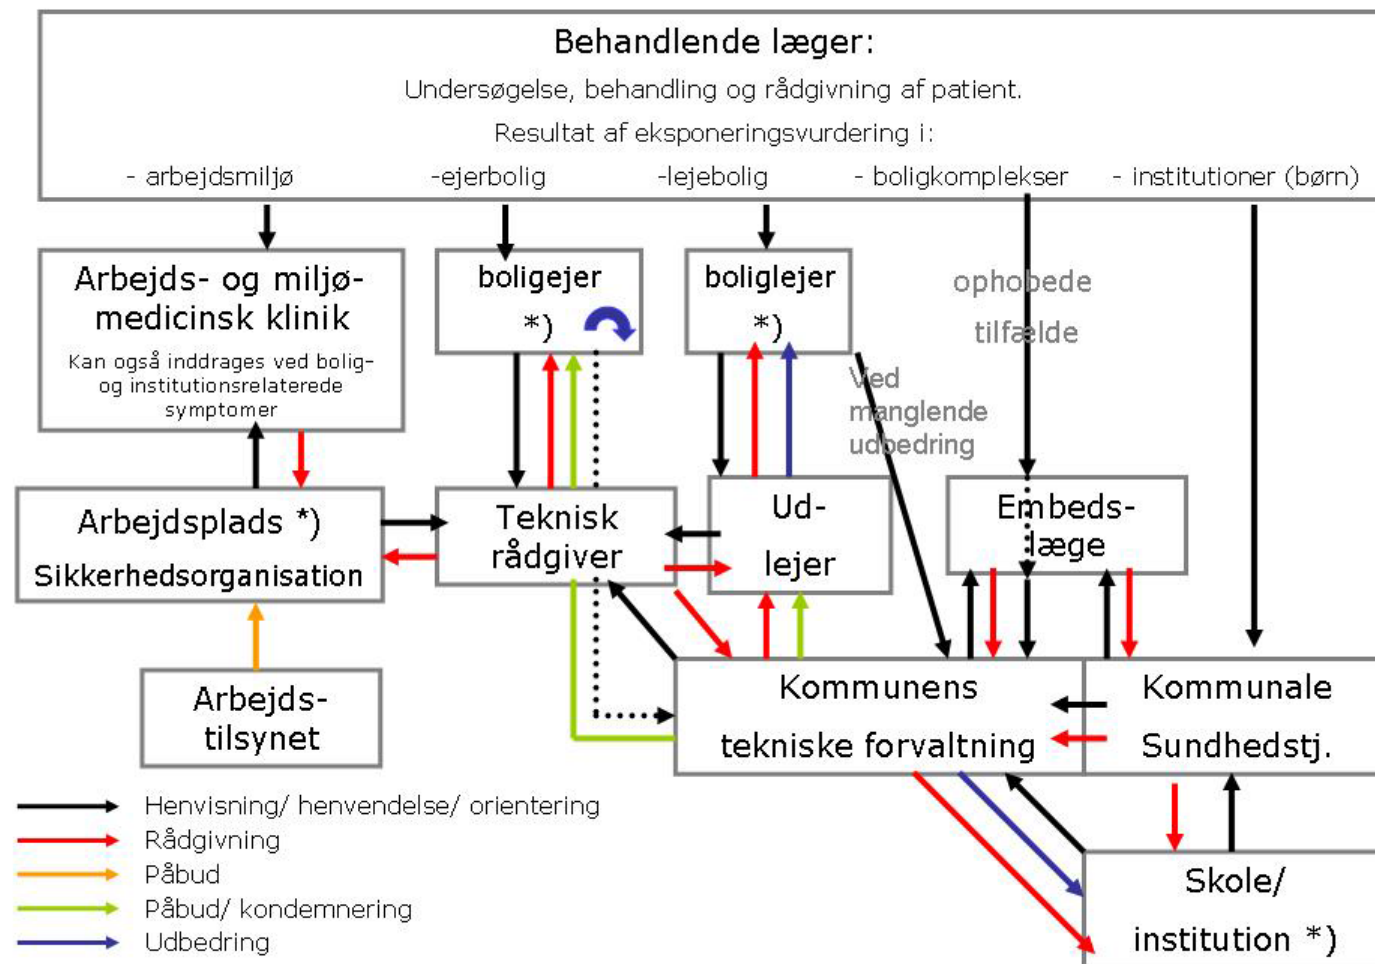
Behandlende læger:

Undersøgelse, behandling og rådgivning af patient.

Resultat af eksponeringsvurdering i:

- arbejdsmiljø -ejerbolig -lejebolig - boligkomplekser - institutioner (børn)

Arbejds- og miljø-medicinsk klinik

Kan også inddrages ved bolig- og institutionsrelaterede symptomer

boligejer *)

boliglejer *)

ophobede tilfælde

Ved manglende udbedring

Arbejdsplads *)

Sikkerhedsorganisation

Teknisk rådgiver

Ud-lejer

Embeds-læge

Arbejds-tilsynet

Kommunens tekniske forvaltning

Kommunale Sundhedstj.

Skole/ institution *)

Henvisning/ henvendelse/ orientering
Rådgivning
Påbud
Påbud/ kondemnering
Udbedring